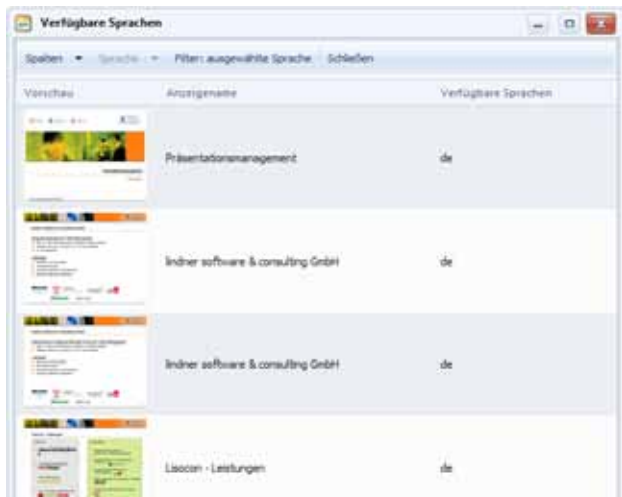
Verfügbare Sprachen

Spalten ▾ Sprache ▾ Filter: ausgewählte Sprache Schließen

| Vorschau | Anzeigename | Verfügbare Sprachen |
|---|---|---|
| | Präsentationsmanagement | de |
| | lindner software & consulting GmbH | de |
| | lindner software & consulting GmbH | de |
| | Lisocon - Leistungen | de |